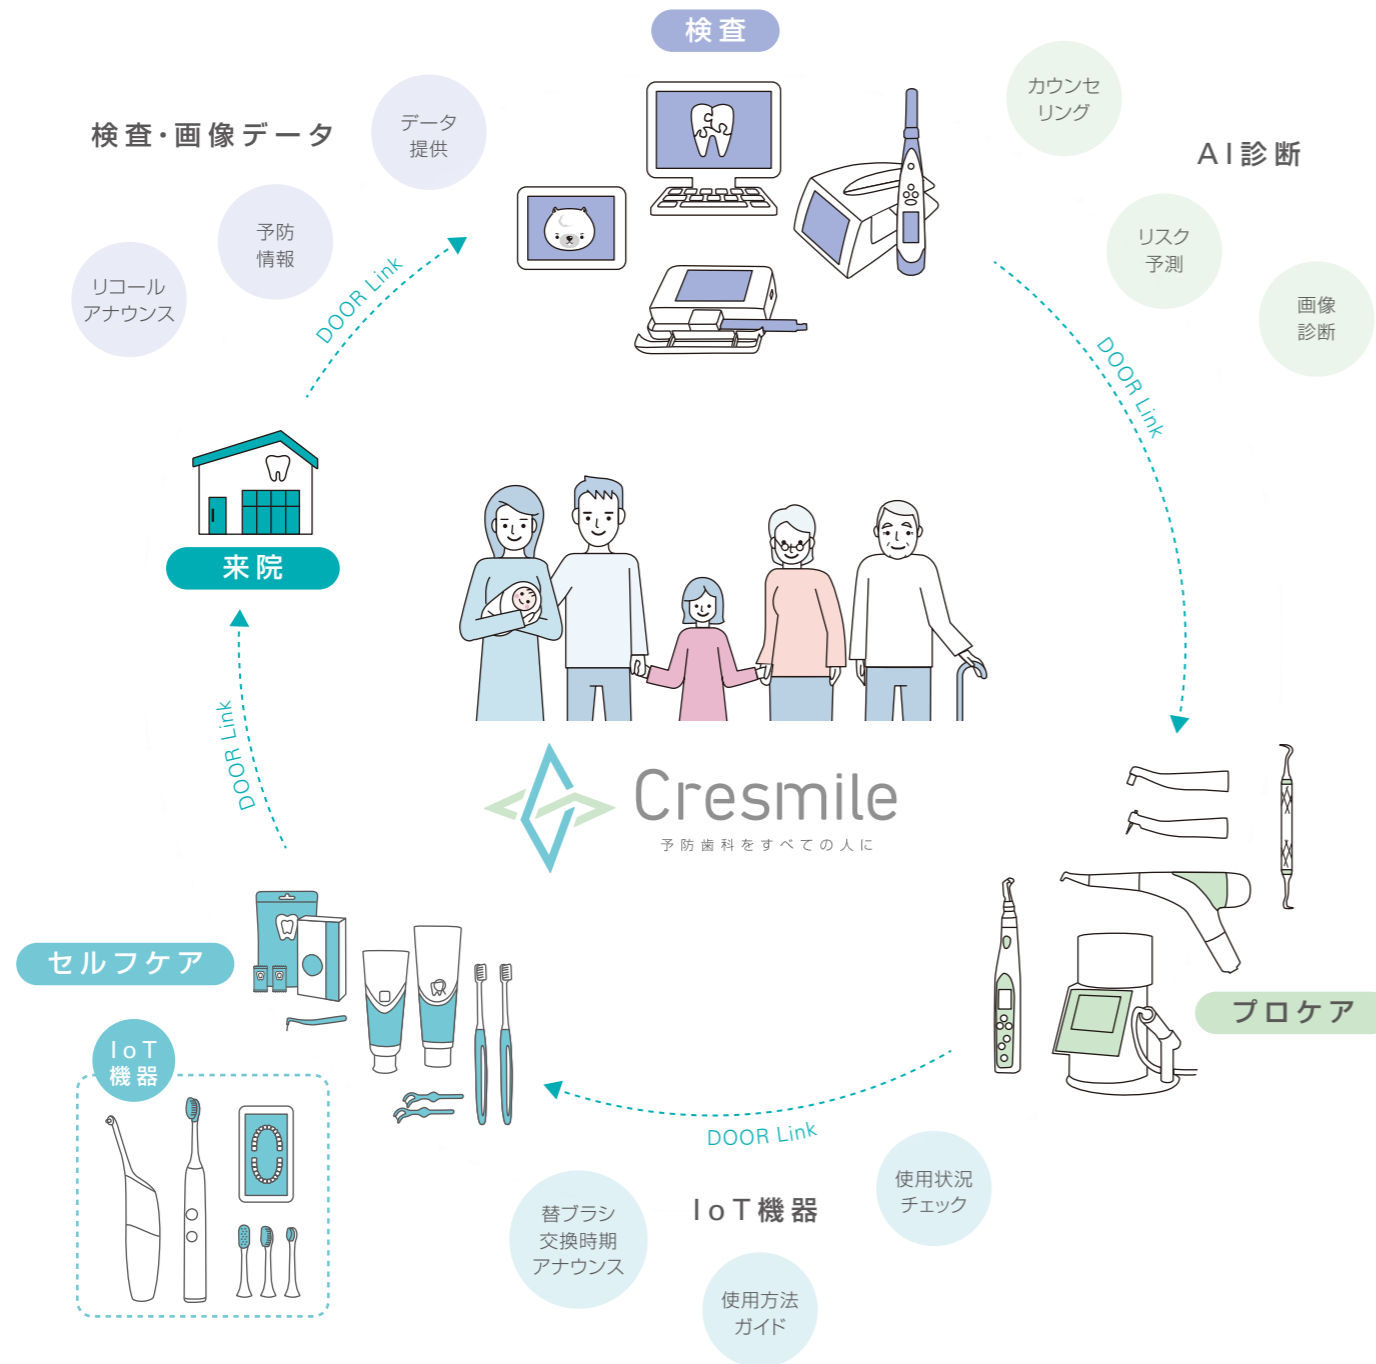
検査

検査・画像データ

データ提供

予防情報

リコールアナウンス

カウンセリング

AI診断

リスク予測

画像診断

DOOR Link

DOOR Link

来院

DOOR Link

Cresmile

予防歯科をすべての人に

セルフケア

IoT機器

プロケア

DOOR Link

IoT機器

替ブラシ交換時期アナウンス

使用方法ガイド

使用状況チェック